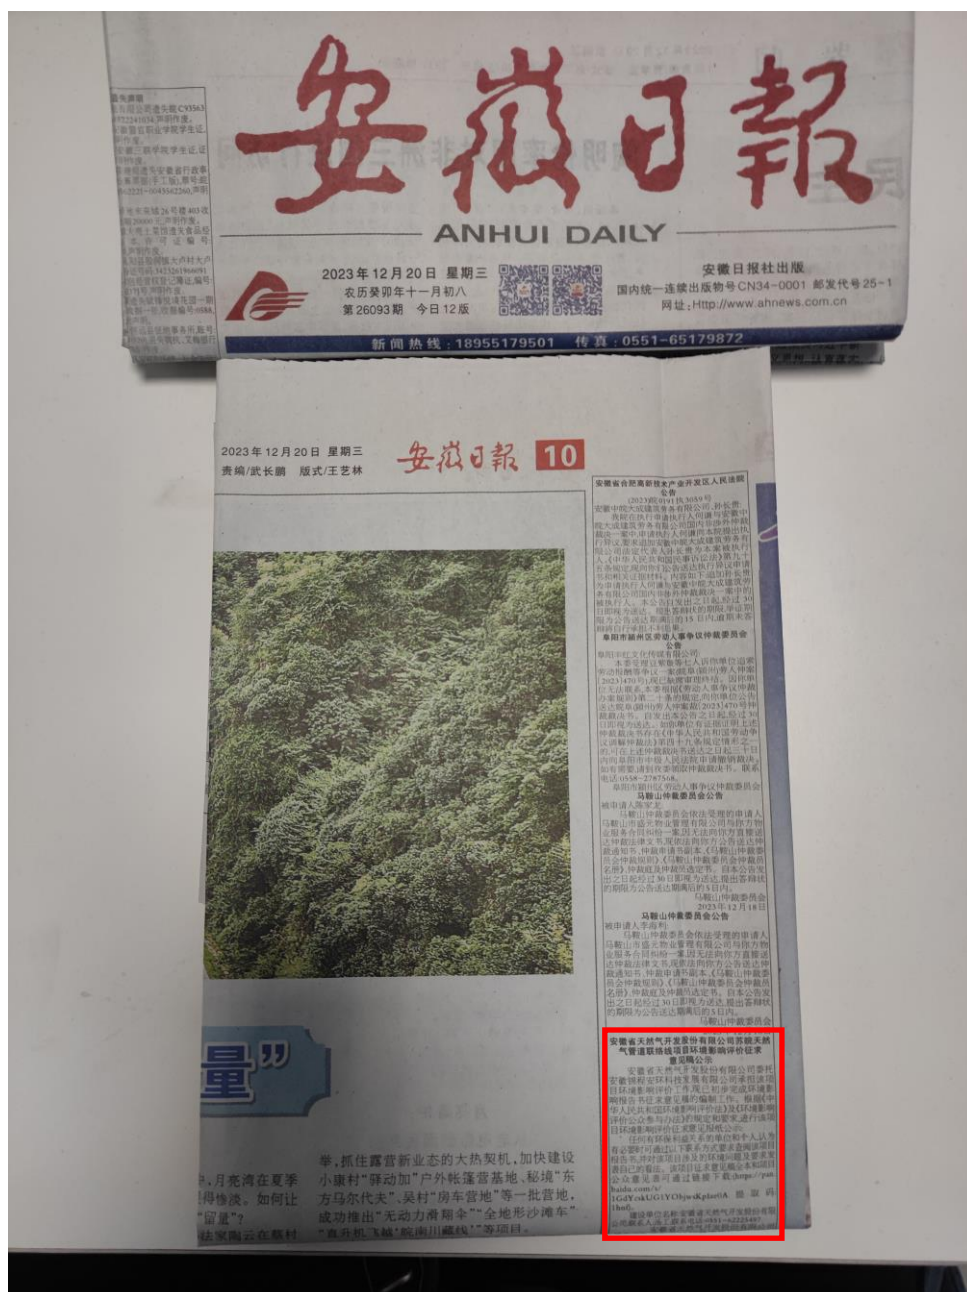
安徽日報
ANHUI DAILY

2023年12月20日 星期三
农历癸卯年十一月初八
第26093期 今日12版

安徽日报社出版
国内统一连续出版物号CN34-0001 邮发代号25-1
网址:Http://www.ahnews.com.cn

新闻热线:18955179501 传真:0551-65179872

2023年12月20日 星期三
责编/武长鹏 版式/王艺林
安徽日報 10

安徽省合肥高新技术产业开发区人民法院
公告

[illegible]

阜阳市颍州区劳动人事争议仲裁委员会
公告

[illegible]

马鞍山仲裁委员会公告

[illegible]

马鞍山仲裁委员会
2023年12月18日

马鞍山仲裁委员会公告

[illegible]

马鞍山仲裁委员会

安徽省天然气开发股份有限公司苏皖天然气管道联络线项目环境影响评价征求意见稿公示

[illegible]

量”

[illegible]月亮湾在夏季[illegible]得惨淡。如何让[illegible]“留量”?

举,抓住露营新业态的大热契机,加快建设小康村“驿动加”户外帐篷营基地、秘境“东方马尔代夫”、吴村“房车营地”等一批营地,成功推出“无动力滑翔伞”“全地形沙滩车”“直升机飞越‘皖南川藏线’”等项目。